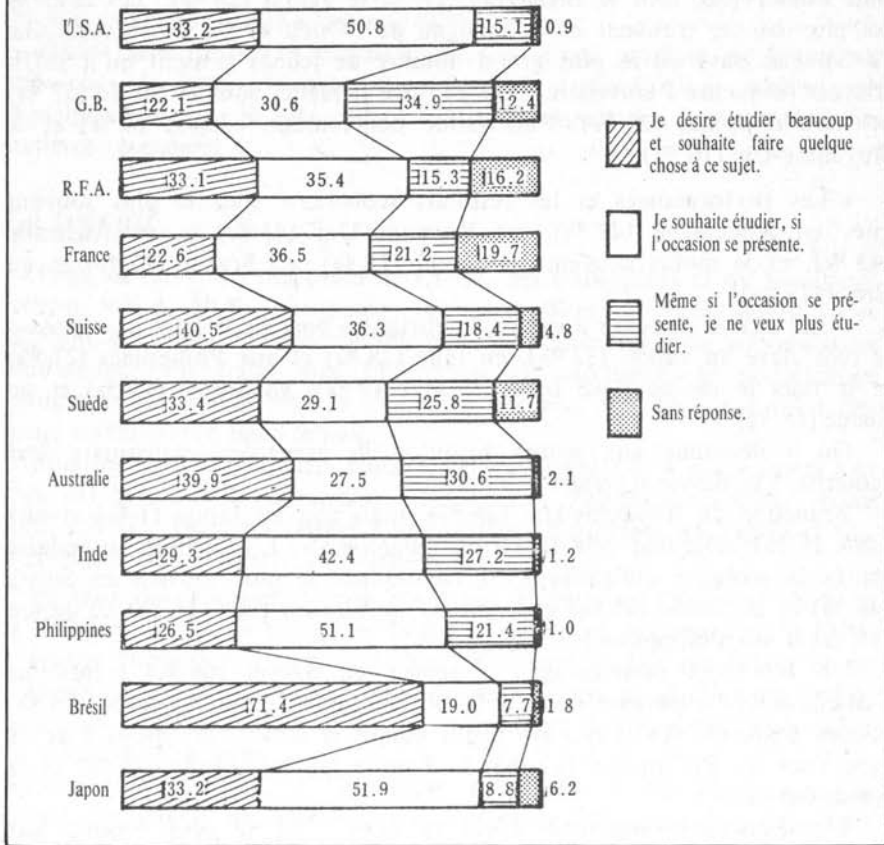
U.S.A. 33.2 50.8 15.1 0.9

G.B. 22.1 30.6 34.9 12.4

R.F.A. 33.1 35.4 15.3 16.2

France 22.6 36.5 21.2 19.7

Suisse 40.5 36.3 18.4 4.8

Suède 33.4 29.1 25.8 11.7

Australie 39.9 27.5 30.6 2.1

Inde 29.3 42.4 27.2 1.2

Philippines 26.5 51.1 21.4 1.0

Brésil 71.4 19.0 7.7 1.8

Japon 33.2 51.9 8.8 6.2

Je désire étudier beaucoup et souhaite faire quelque chose à ce sujet.

Je souhaite étudier, si l'occasion se présente.

Même si l'occasion se présente, je ne veux plus étudier.

Sans réponse.